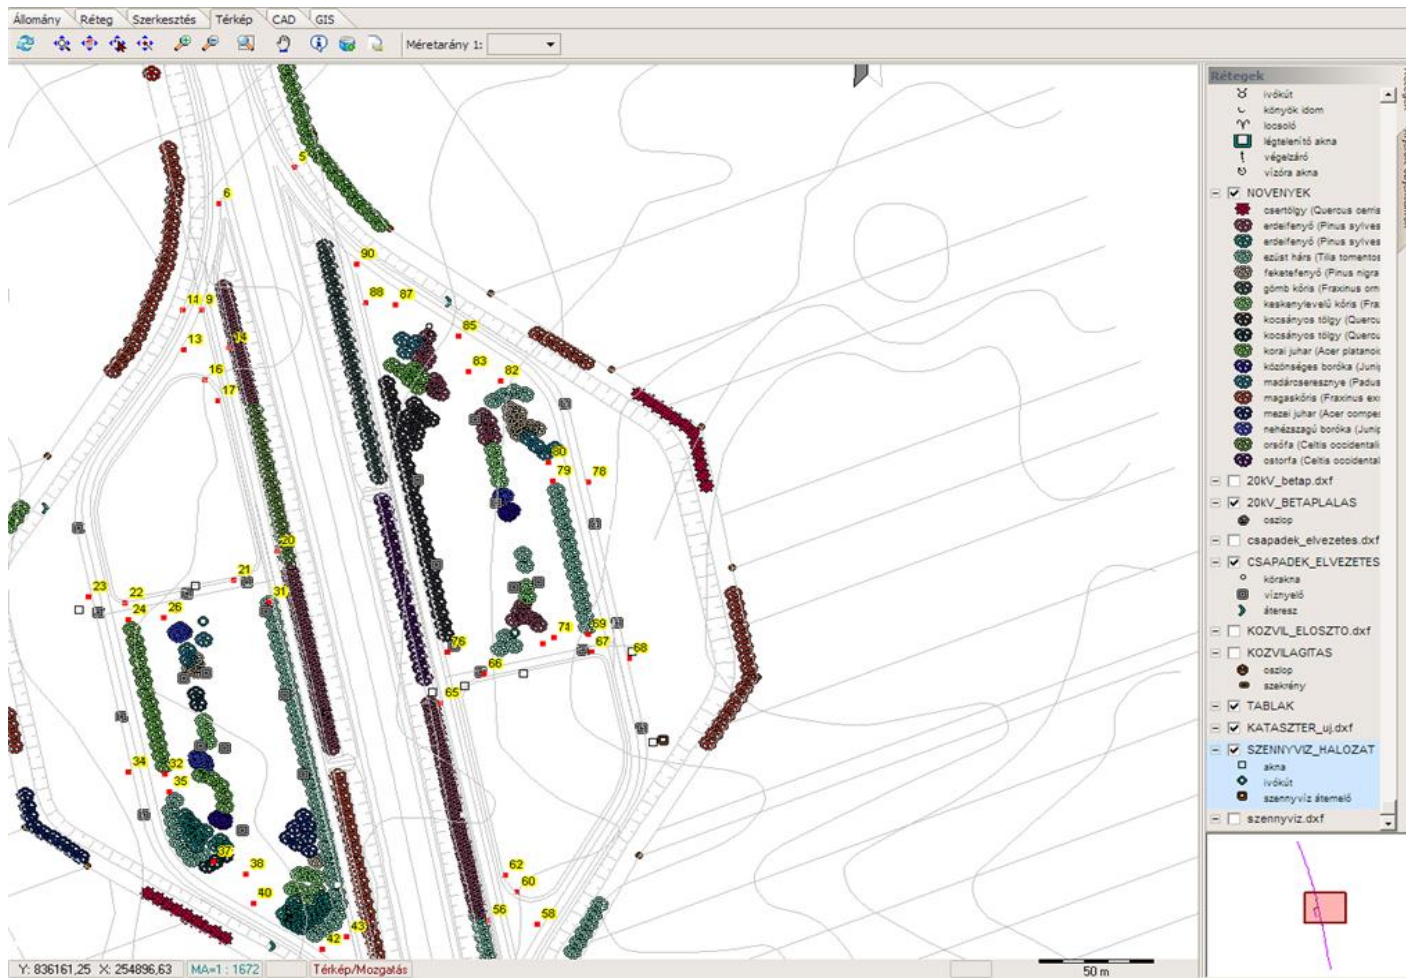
Állomány Réteg Szerkesztés Térkép CAD GIS

Méretarány 1:

5
6
90
88 87
14 9
85
13
14
83 82
16
17
80
79 78
20
21
23 22
31
24 26
69 71
76 67 68
66
65
34 32
35
37
38
40
62
60
56 58
42 43

Y: 836161,25 X: 254896,63 MA=1 : 1672 Térkép/Mozgatás

50 m

Rétegek
ivókút
könyök idom
locsoló
légtelenítő akna
végelzáró
vízóra akna
NOVENYEK
csertölgy (Quercus cerris
erdeifenyő (Pinus sylves
erdeifenyő (Pinus sylves
ezüst hárs (Tilia tomentos
feketefenyő (Pinus nigra
gömb kőris (Fraxinus orn
keskenylevelű kőris (Fra
kocsányos tölgy (Querc
kocsányos tölgy (Querc
korai juhar (Acer platanoi
közönséges boróka (Juni
madárcseresznye (Padus
magaskőris (Fraxinus ex
mezei juhar (Acer campe
nehézszagú boróka (Juni
orsófa (Celtis occidentali
ostorfa (Celtis occidental
20kV_betap.dxf
20kV_BETAPLALAS
oszlop
csapadek_elvezetes.dxf
CSAPADEK_ELVEZETES
kőrakna
víznyelő
áteresz
KOZVIL_ELOSZTO.dxf
KOZVILAGITAS
oszlop
szekrény
TABLAK
KATASZTER_uj.dxf
SZENNYVIZ_HALOZAT
akna
ivókút
szennyvíz átemelő
szennyviz.dxf